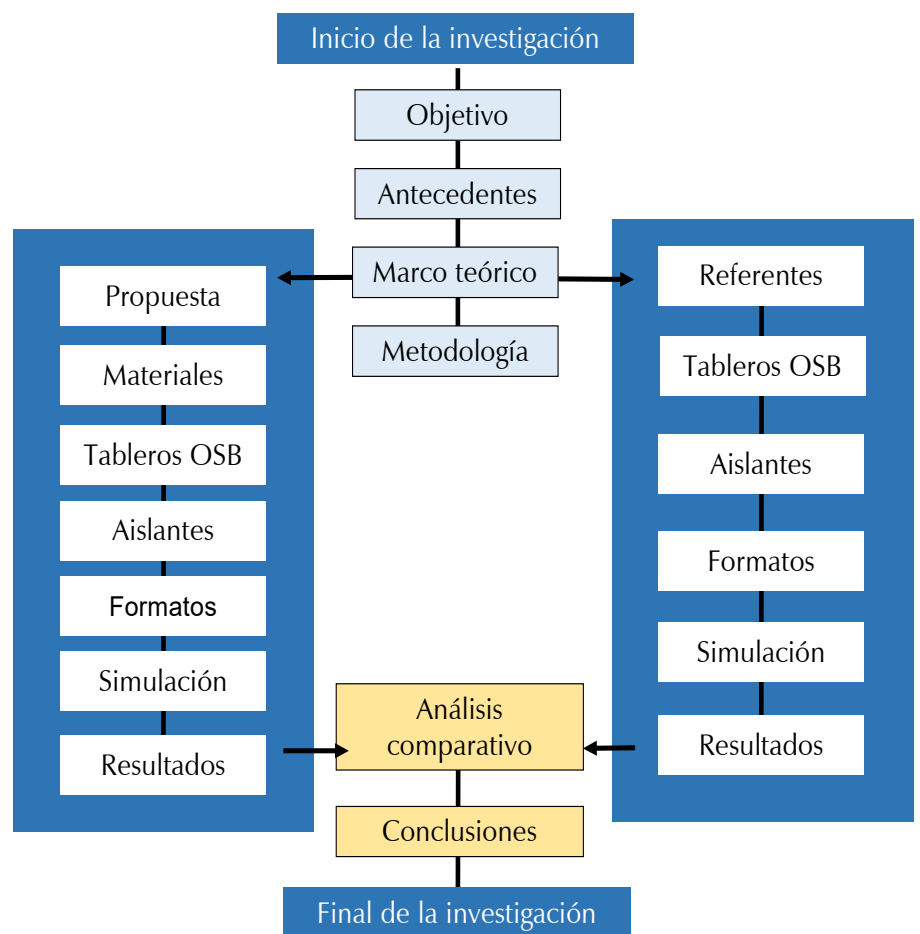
Inicio de la investigación

Objetivo

Antecedentes

Marco teórico

Metodología

Propuesta

Materiales

Tableros OSB

Aislantes

Formatos

Simulación

Resultados

Referentes

Tableros OSB

Aislantes

Formatos

Simulación

Resultados

Análisis comparativo

Conclusiones

Final de la investigación